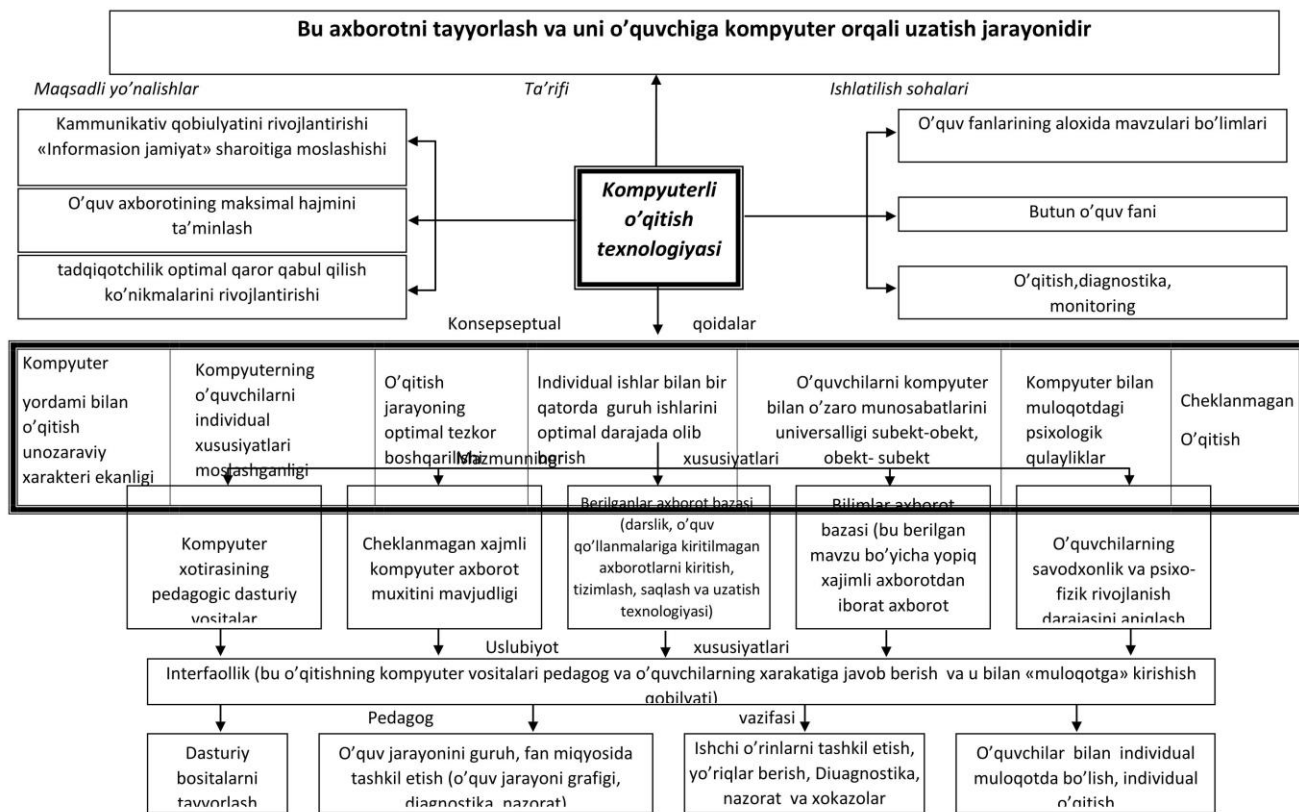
Bu axborotni tayyorlash va uni o'quvchiga kompyuter orqali uzatish jarayonidir

Maqsadli yo'nalishlar

Ta'rifi

Ishlatilish sohalari

Kammunikativ qobiulyatini rivojlantirishi «Informasion jamiyat» sharoitiga moslashishi

O'quv axborotining maksimal hajmini ta'minlash

tadqiqotchilik optimal qaror qabul qilish ko'nikmalarini rivojlantirishi

Kompyuterli o'qitish texnologiyasi

O'quv fanlarining aloxida mavzulari bo'limlari

Butun o'quv fani

O'qitish,diagnostika, monitoring

Konsepseptual qoidalar

Kompyuter yordami bilan o'qitish unozaraviy xarakteri ekanligi

Kompyuterning o'quvchilarni individual xususiyatlari moslashganligi

O'qitish jarayoning optimal tezkor boshqarilishi

Individual ishlar bilan bir qatorda guruh ishlarini optimal darajada olib borish

O'quvchilarni kompyuter bilan o'zaro munosabatlarini universalligi subekt-obekt, obekt- subekt

Kompyuter bilan muloqotdagi psixologik qulayliklar

Cheklanmagan O'qitish

Mazmunning xususiyatlari

Kompyuter xotirasining pedagogic dasturiy vositalar

Cheklanmagan xajmli kompyuter axborot muxitini mavjudligi

Berilganlar axborot bazasi (darslik, o'quv qo'llanmalariga kiritilmagan axborotlarni kiritish, tizimlash, saqlash va uzatish texnologiyasi)

Bilimlar axborot bazasi (bu berilgan mavzu bo'yicha yopiq xajimli axborotdan iborat axborot

O'quvchilarning savodxonlik va psixo-fizik rivojlanish darajasini aniqlash

Uslubiyot xususiyatlari

Interfaollik (bu o'qitishning kompyuter vositalari pedagog va o'quvchilarning xarakatiga javob berish va u bilan «muloqotga» kirishish qobilyati)

Pedagog vazifasi

Dasturiy bositalarni tayyorlash

O'quv jarayonini guruh, fan miqyosida tashkil etish (o'quv jarayoni grafigi, diagnostika, nazorat)

Ishchi o'rinlarni tashkil etish, yo'riqlar berish, Diuagnostika, nazorat va xokazolar

O'quvchilar bilan individual muloqotda bo'lish, individual o'qitish